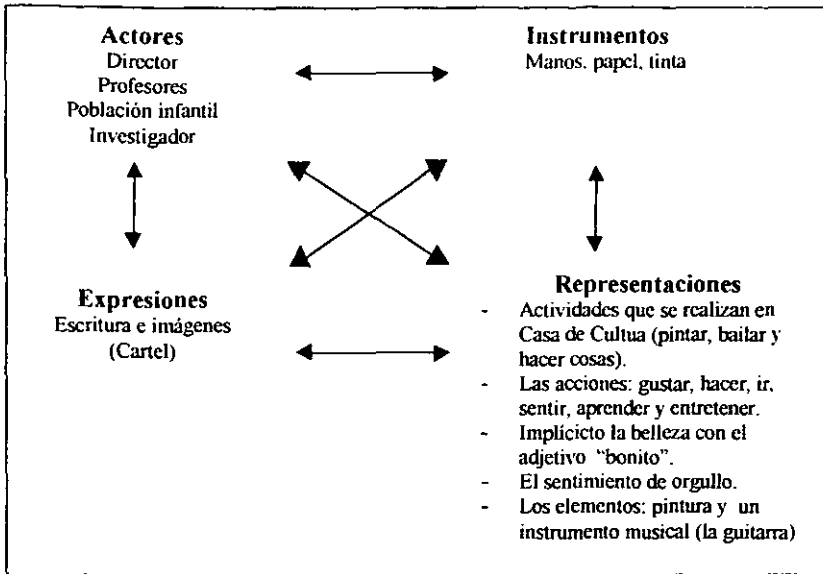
**Actores**
Director
Profesores
Población infantil
Investigador

**Instrumentos**
Manos, papel, tinta

**Expresiones**
Escritura e imágenes
(Cartel)

**Representaciones**
- Actividades que se realizan en Casa de Cultua (pintar, bailar y hacer cosas).
- Las acciones: gustar, hacer, ir, sentir, aprender y entretener.
- Implícicto la belleza con el adjetivo "bonito".
- El sentimiento de orgullo.
- Los elementos: pintura y un instrumento musical (la guitarra)